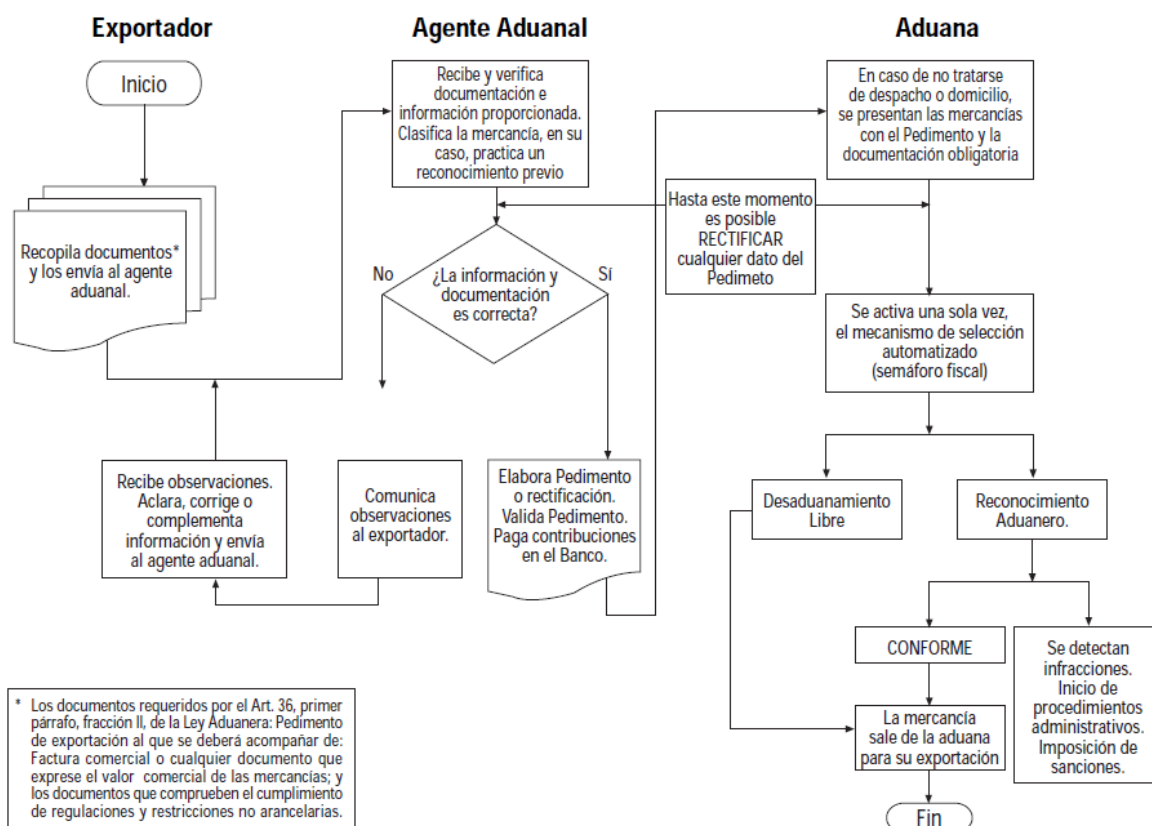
Exportador

Agente Aduanal

Aduana

Inicio

Recopila documentos* y los envía al agente aduanal.

Recibe y verifica documentación e información proporcionada. Clasifica la mercancía, en su caso, practica un reconocimiento previo

No

¿La información y documentación es correcta?

Sí

Hasta este momento es posible RECTIFICAR cualquier dato del Pedimeto

En caso de no tratarse de despacho o domicilio, se presentan las mercancías con el Pedimento y la documentación obligatoria

Se activa una sola vez, el mecanismo de selección automatizado (semáforo fiscal)

Recibe observaciones. Aclara, corrige o complementa información y envía al agente aduanal.

Comunica observaciones al exportador.

Elabora Pedimento o rectificación. Valida Pedimento. Paga contribuciones en el Banco.

Desaduanamiento Libre

Reconocimiento Aduanero.

CONFORME

Se detectan infracciones. Inicio de procedimientos administrativos. Imposición de sanciones.

La mercancía sale de la aduana para su exportación

Fin

* Los documentos requeridos por el Art. 36, primer párrafo, fracción II, de la Ley Aduanera: Pedimento de exportación al que se deberá acompañar de: Factura comercial o cualquier documento que exprese el valor comercial de las mercancías; y los documentos que comprueben el cumplimiento de regulaciones y restricciones no arancelarias.